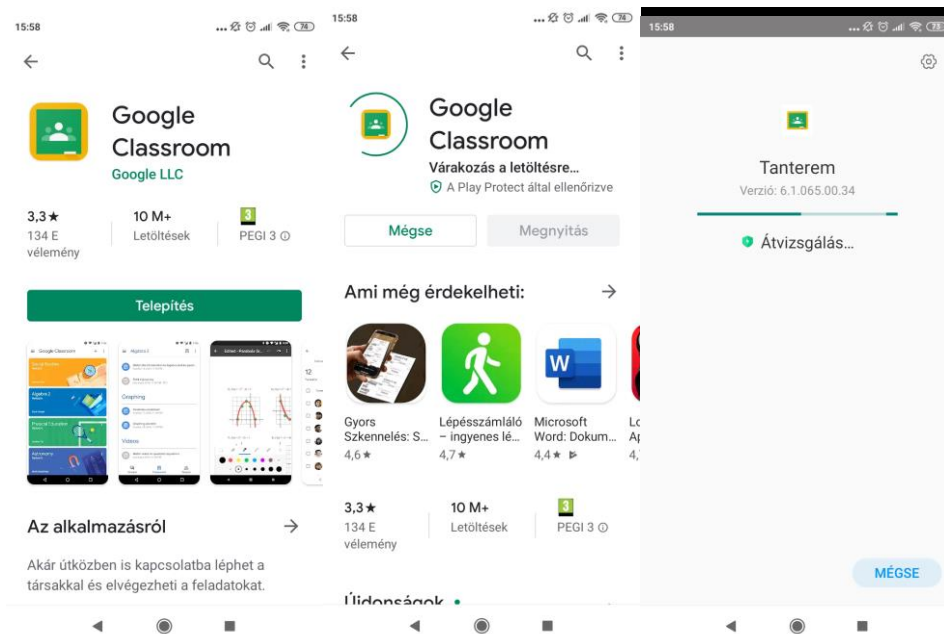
15:58 74

Google Classroom
Google LLC

3,3★
134 E vélemény

10 M+
Letöltések

3
PEGI 3 ⓘ

Telepítés

Google Classroom

Algebra 2

Graphing

Videos

Az alkalmazásról →

Akár útközben is kapcsolatba léphet a társakkal és elvégezheti a feladatokat.

15:58 74

Google Classroom
Várakozás a letöltésre...
A Play Protect által ellenőrizve

Mégse
Megnyitás

Ami még érdekelheti: →

Gyors Szkennelés: S...
4,6★

Lépésszámláló – ingyenes lé...
4,7★

Microsoft Word: Dokum...
4,4★

Lc
Ap
4,

3,3★
134 E vélemény

10 M+
Letöltések

3
PEGI 3 ⓘ

Újdonságok •

15:58 73

Tanterem
Verzió: 6.1.065.00.34

Átvizsgálás...

MÉGSE